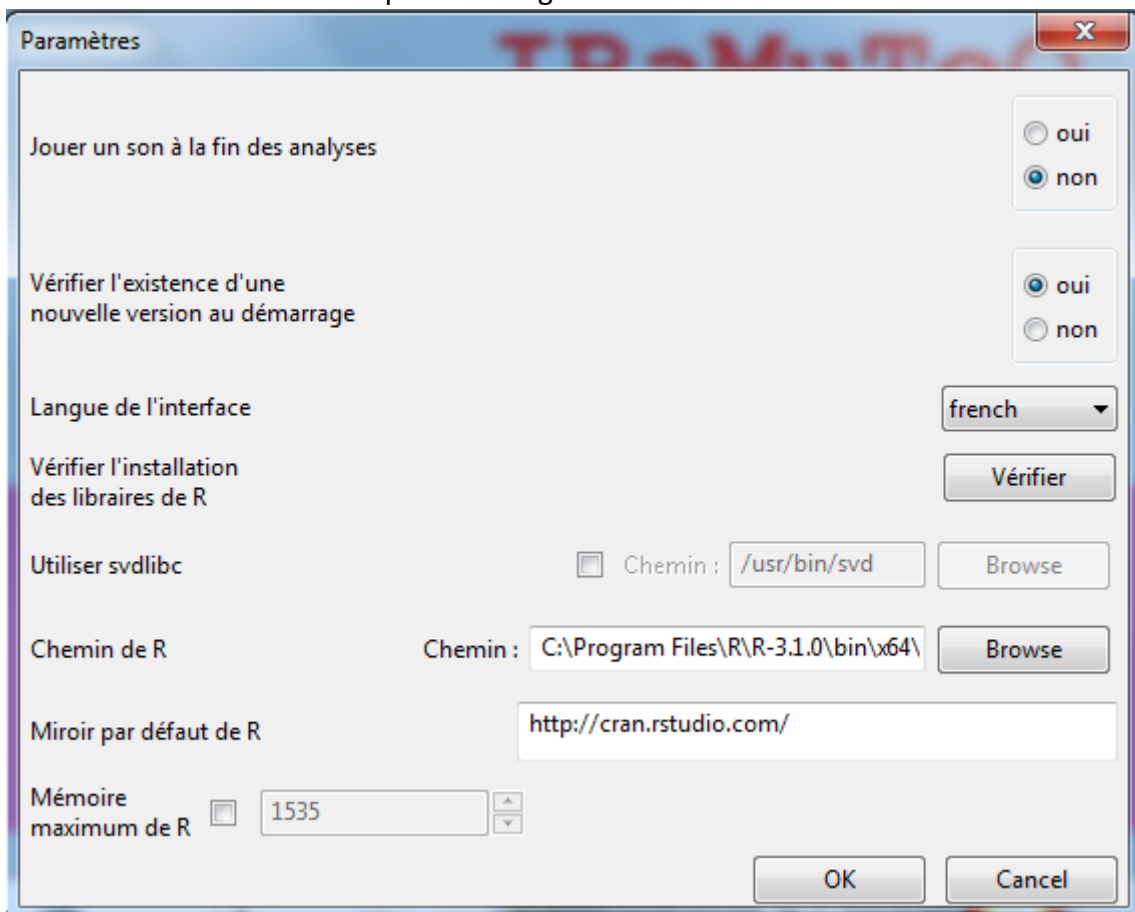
Paramètres

Jouer un son à la fin des analyses

oui
non

Vérifier l'existence d'une nouvelle version au démarrage

oui
non

Langue de l'interface

french

Vérifier l'installation des libraires de R

Vérifier

Utiliser svdlibc

Chemin : /usr/bin/svd

Browse

Chemin de R

Chemin : C:\Program Files\R\R-3.1.0\bin\x64\

Browse

Miroir par défaut de R

http://cran.rstudio.com/

Mémoire maximum de R

1535

OK

Cancel